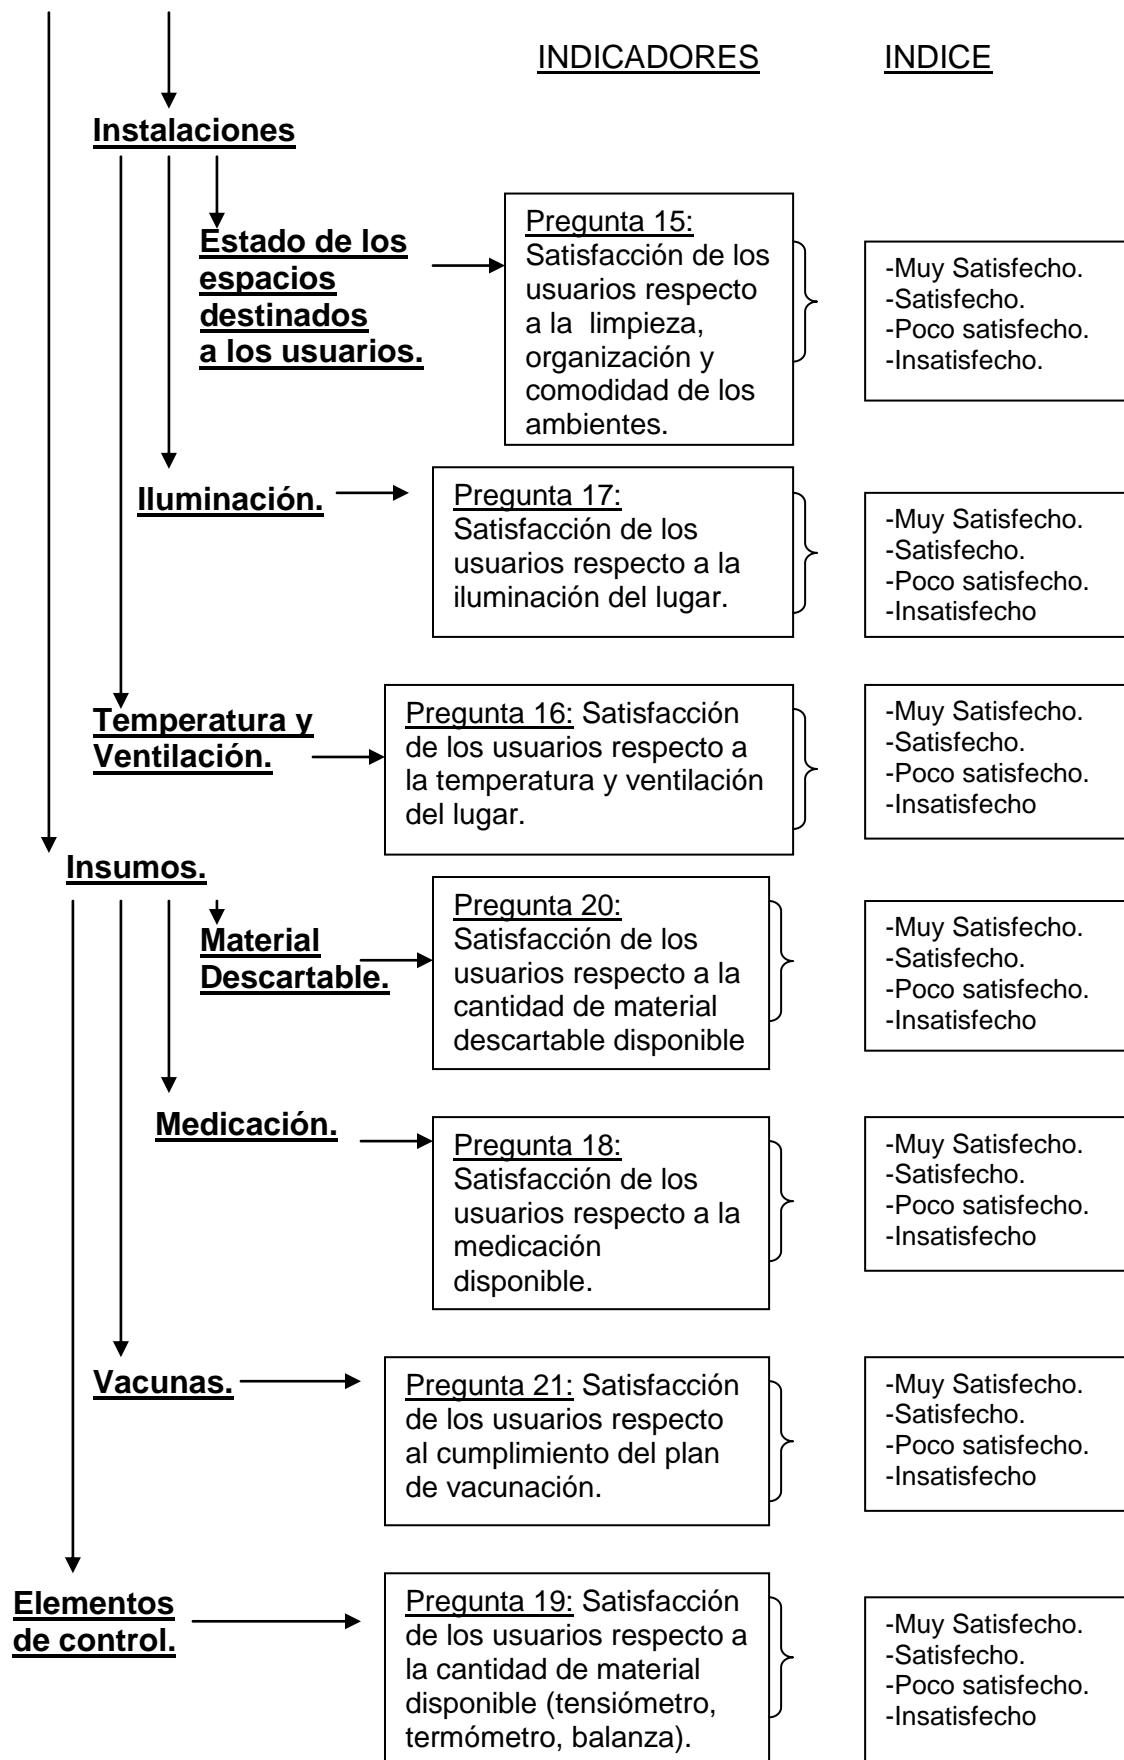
INDICADORES INDICE

Instalaciones

Estado de los espacios destinados a los usuarios.

Pregunta 15: Satisfacción de los usuarios respecto a la limpieza, organización y comodidad de los ambientes.

-Muy Satisfecho.
-Satisfecho.
-Poco satisfecho.
-Insatisfecho.

Iluminación.

Pregunta 17: Satisfacción de los usuarios respecto a la iluminación del lugar.

-Muy Satisfecho.
-Satisfecho.
-Poco satisfecho.
-Insatisfecho

Temperatura y Ventilación.

Pregunta 16: Satisfacción de los usuarios respecto a la temperatura y ventilación del lugar.

-Muy Satisfecho.
-Satisfecho.
-Poco satisfecho.
-Insatisfecho

Insumos.

Material Descartable.

Pregunta 20: Satisfacción de los usuarios respecto a la cantidad de material descartable disponible

-Muy Satisfecho.
-Satisfecho.
-Poco satisfecho.
-Insatisfecho

Medicación.

Pregunta 18: Satisfacción de los usuarios respecto a la medicación disponible.

-Muy Satisfecho.
-Satisfecho.
-Poco satisfecho.
-Insatisfecho

Vacunas.

Pregunta 21: Satisfacción de los usuarios respecto al cumplimiento del plan de vacunación.

-Muy Satisfecho.
-Satisfecho.
-Poco satisfecho.
-Insatisfecho

Elementos de control.

Pregunta 19: Satisfacción de los usuarios respecto a la cantidad de material disponible (tensiómetro, termómetro, balanza).

-Muy Satisfecho.
-Satisfecho.
-Poco satisfecho.
-Insatisfecho